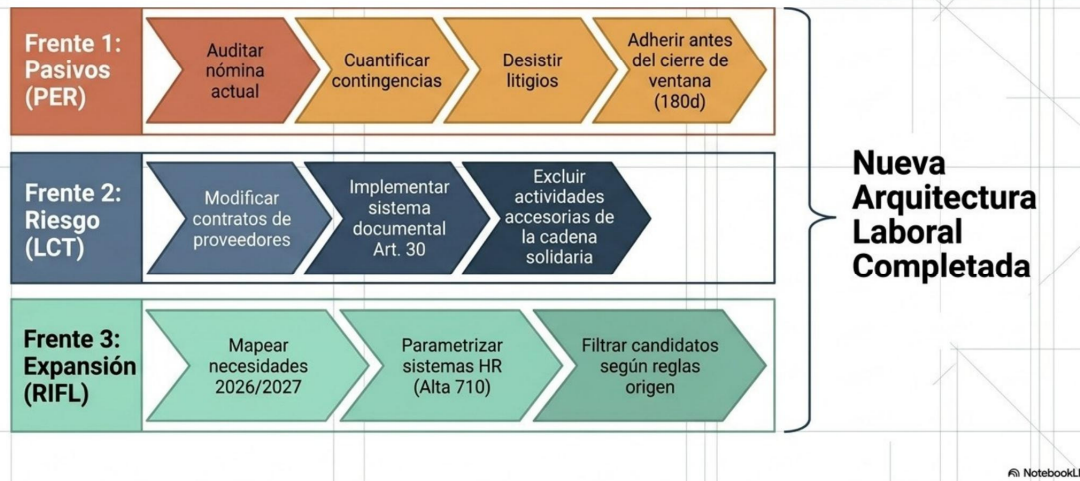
Frente 1: Pasivos (PER)

Auditar nómina actual

Cuantificar contingencias

Desistir litigios

Adherir antes del cierre de ventana (180d)

Frente 2: Riesgo (LCT)

Modificar contratos de proveedores

Implementar sistema documental Art. 30

Excluir actividades accesorias de la cadena solidaria

Frente 3: Expansión (RIFL)

Mapear necesidades 2026/2027

Parametrizar sistemas HR (Alta 710)

Filtrar candidatos según reglas origen

Nueva Arquitectura Laboral Completada

NotebookL